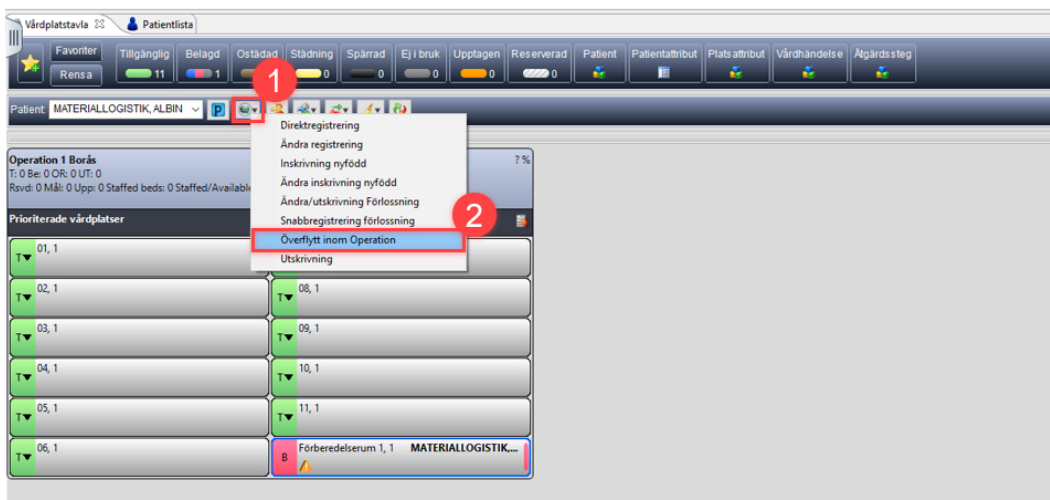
Vårdplatstavla ☒ Patientlista

Favoriter
Rensa

Tillgänglig 11
Belagd 1
Ostädad
Städning 0
Spärrad 0
Ej i bruk 0
Upptagen 0
Reserverad 0
Patient
Patientattribut
Platsattribut
Vårdhändelse
Åtgärdssteg

Patient: MATERIALLOGISTIK, ALBIN

1

Direktregistrering
Ändra registrering
Inskrivning nyfödd
Ändra inskrivning nyfödd
Ändra/utskrivning Förlossning
Snabbregistrering förlossning
Överflytt inom Operation
Utskrivning

2

Operation 1 Borås
T: 0 Be: 0 OR: 0 UT: 0
Rsvd: 0 Mål: 0 Upp: 0 Staffed beds: 0 Staffed/Available
? %

Prioriterade vårdplatser

T 01, 1
T 02, 1
T 03, 1
T 04, 1
T 05, 1
T 06, 1
T 08, 1
T 09, 1
T 10, 1
T 11, 1
B Förberedelserum 1, 1 MATERIALLOGISTIK,...